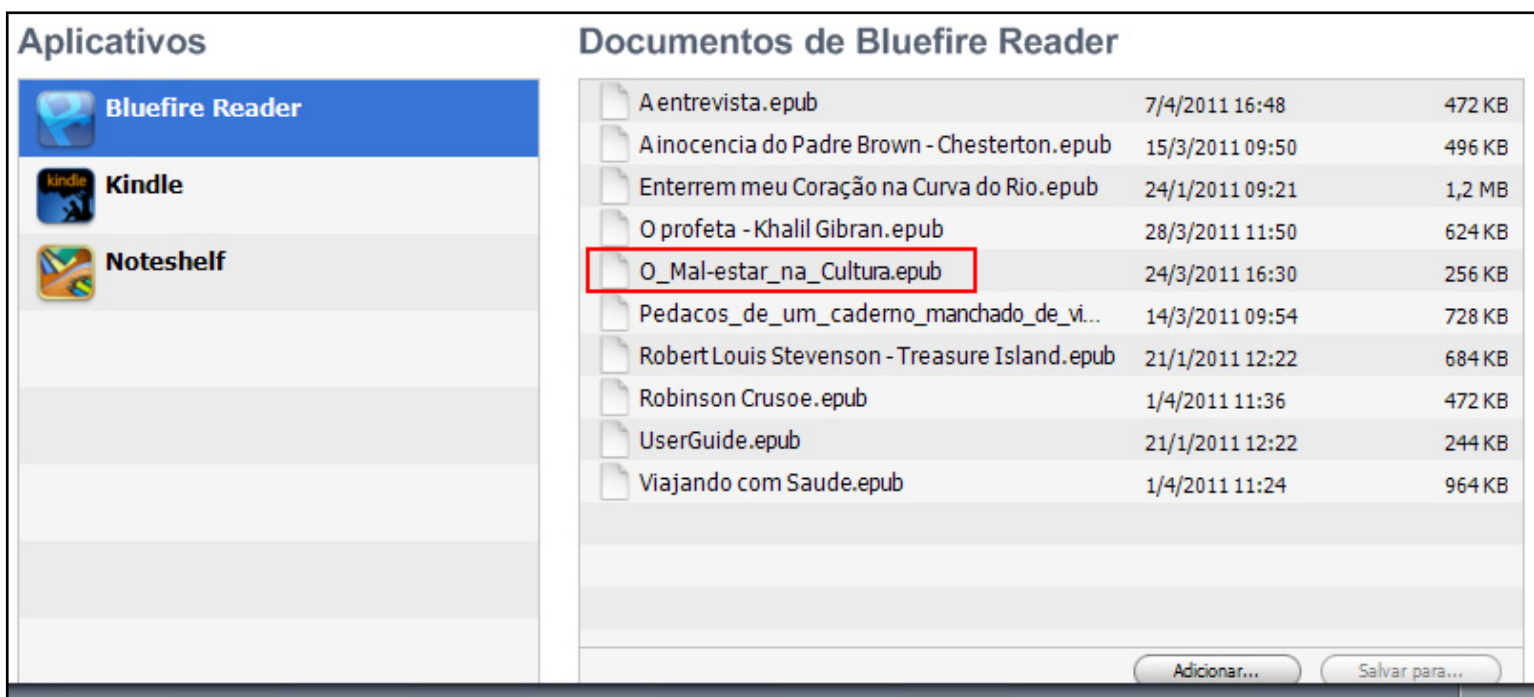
Aplicativos

Bluefire Reader

kindle

Kindle

Noteshelf

Documentos de Bluefire Reader

| | | |
|---|---|---|
| A entrevista.epub | 7/4/2011 16:48 | 472 KB |
| A inocencia do Padre Brown - Chesterton.epub | 15/3/2011 09:50 | 496 KB |
| Enterrem meu Coração na Curva do Rio.epub | 24/1/2011 09:21 | 1,2 MB |
| O profeta - Khalil Gibran.epub | 28/3/2011 11:50 | 624 KB |
| O_Mal-estar_na_Cultura.epub | 24/3/2011 16:30 | 256 KB |
| Pedacos_de_um_caderno_manchado_de_vi... | 14/3/2011 09:54 | 728 KB |
| Robert Louis Stevenson - Treasure Island.epub | 21/1/2011 12:22 | 684 KB |
| Robinson Crusoe.epub | 1/4/2011 11:36 | 472 KB |
| UserGuide.epub | 21/1/2011 12:22 | 244 KB |
| Viajando com Saude.epub | 1/4/2011 11:24 | 964 KB |

Adicionar...

Salvar para...